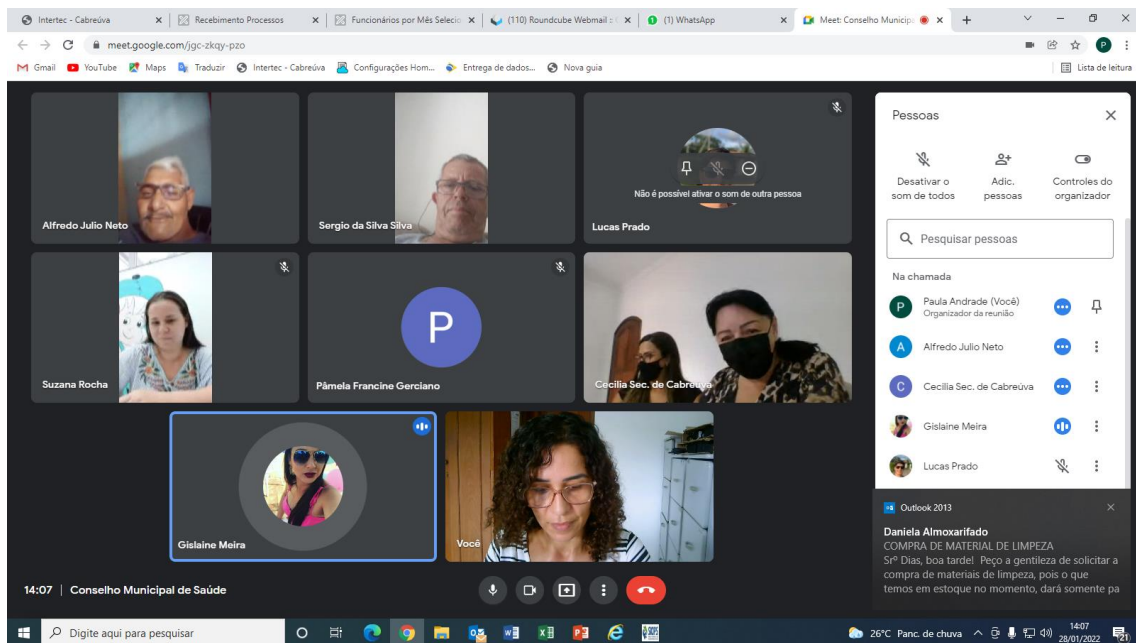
Intertec - Cabreúva | Recebimento Processos | Funcionários por Mês Selecio | (110) Roundcube Webmail | (1) WhatsApp | Meet: Conselho Municip

meet.google.com/jgc-zkqy-pzo

Gmail YouTube Maps Traduzir Intertec - Cabreúva Configurações Hom... Entrega de dados... Nova guia

Lista de leitura

Alfredo Julio Neto

Sergio da Silva Silva

Não é possível ativar o som de outra pessoa

Lucas Prado

Suzana Rocha

P

Pâmela Francine Gerciano

Cecilia Sec. de Cabreúva

Gislaine Meira

Você

14:07 | Conselho Municipal de Saúde

Pessoas

Desativar o som de todos

Adic. pessoas

Controles do organizador

Pesquisar pessoas

Na chamada

P Paula Andrade (Você)
Organizador da reunião

A Alfredo Julio Neto

C Cecilia Sec. de Cabreúva

Gislaine Meira

Lucas Prado

Outlook 2013

Daniela Almoxarifado
COMPRA DE MATERIAL DE LIMPEZA
Srº Dias, boa tarde! Peço a gentileza de solicitar a compra de materiais de limpeza, pois o que temos em estoque no momento, dará somente pa

Digite aqui para pesquisar

26°C Panc. de chuva 14:07 28/01/2022 21